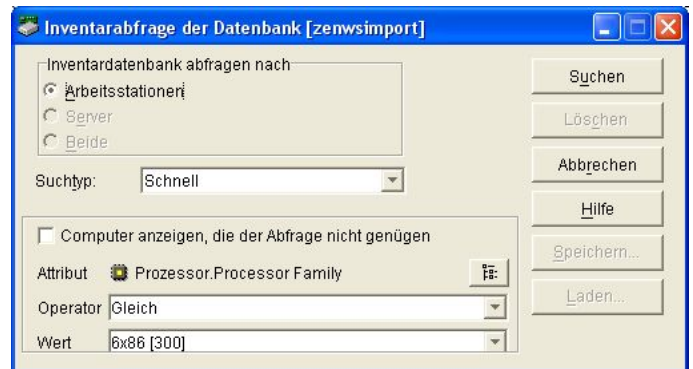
Inventarabfrage der Datenbank [zenwsimport]

Inventardatenbank abfragen nach
Arbeitsstationen
Server
Beide

Suchtyp: Schnell

Computer anzeigen, die der Abfrage nicht genügen

Attribut Prozessor.Processor Family

Operator Gleich

Wert 6x86 [300]

Suchen
Löschen
Abbrechen
Hilfe
Speichern...
Laden...